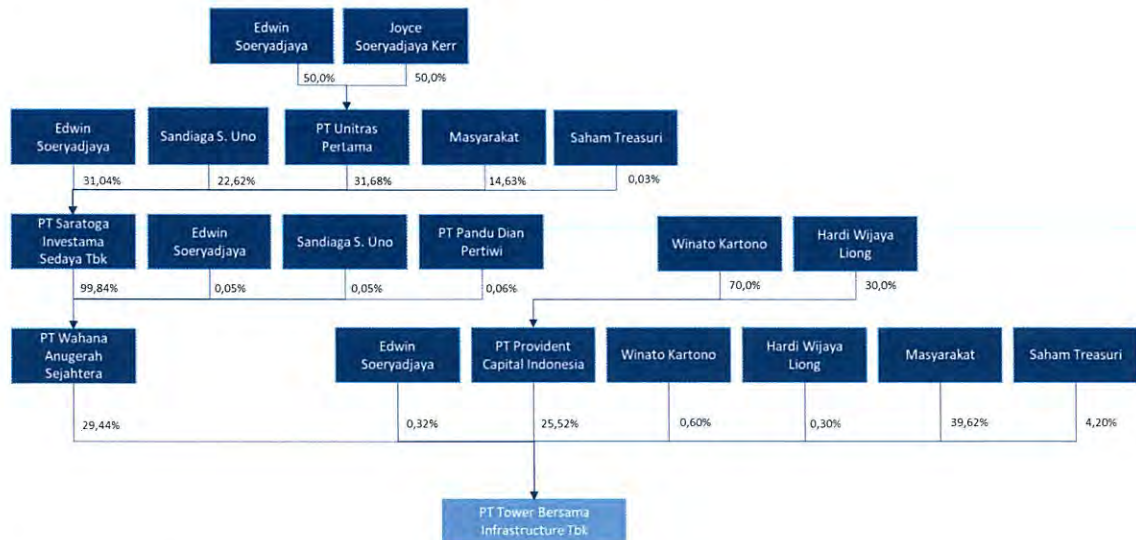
Edwin Soeryadjaya

Joyce Soeryadjaya Kerr

50,0%

50,0%

Edwin Soeryadjaya

Sandiaga S. Uno

PT Unitras Pertama

Masyarakat

Saham Treasuri

31,04%

22,62%

31,68%

14,63%

0,03%

PT Saratoga Investama Sedaya Tbk

Edwin Soeryadjaya

Sandiaga S. Uno

PT Pandu Dian Pertiwi

Winato Kartono

Hardi Wijaya Liong

99,84%

0,05%

0,05%

0,06%

70,0%

30,0%

PT Wahana Anugerah Sejahtera

Edwin Soeryadjaya

PT Provident Capital Indonesia

Winato Kartono

Hardi Wijaya Liong

Masyarakat

Saham Treasuri

29,44%

0,32%

25,52%

0,60%

0,30%

39,62%

4,20%

PT Tower Bersama Infrastructure Tbk